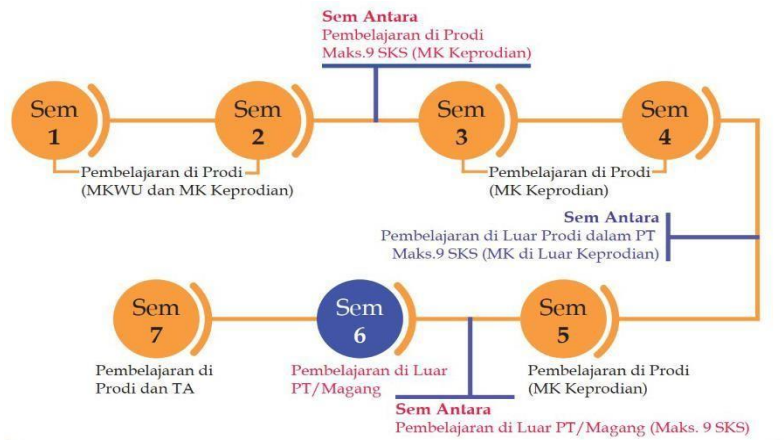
Sem Antara
Pembelajaran di Prodi
Maks.9 SKS (MK Keprodian)

Sem 1

Sem 2

Sem 3

Sem 4

Pembelajaran di Prodi
(MKWU dan MK Keprodian)

Pembelajaran di Prodi
(MK Keprodian)

Sem Antara
Pembelajaran di Luar Prodi dalam PT
Maks.9 SKS (MK di Luar Keprodian)

Sem 7

Sem 6

Sem 5

Pembelajaran di
Prodi dan TA

Pembelajaran di Luar
PT/Magang

Pembelajaran di Prodi
(MK Keprodian)

Sem Antara
Pembelajaran di Luar PT/Magang (Maks. 9 SKS)